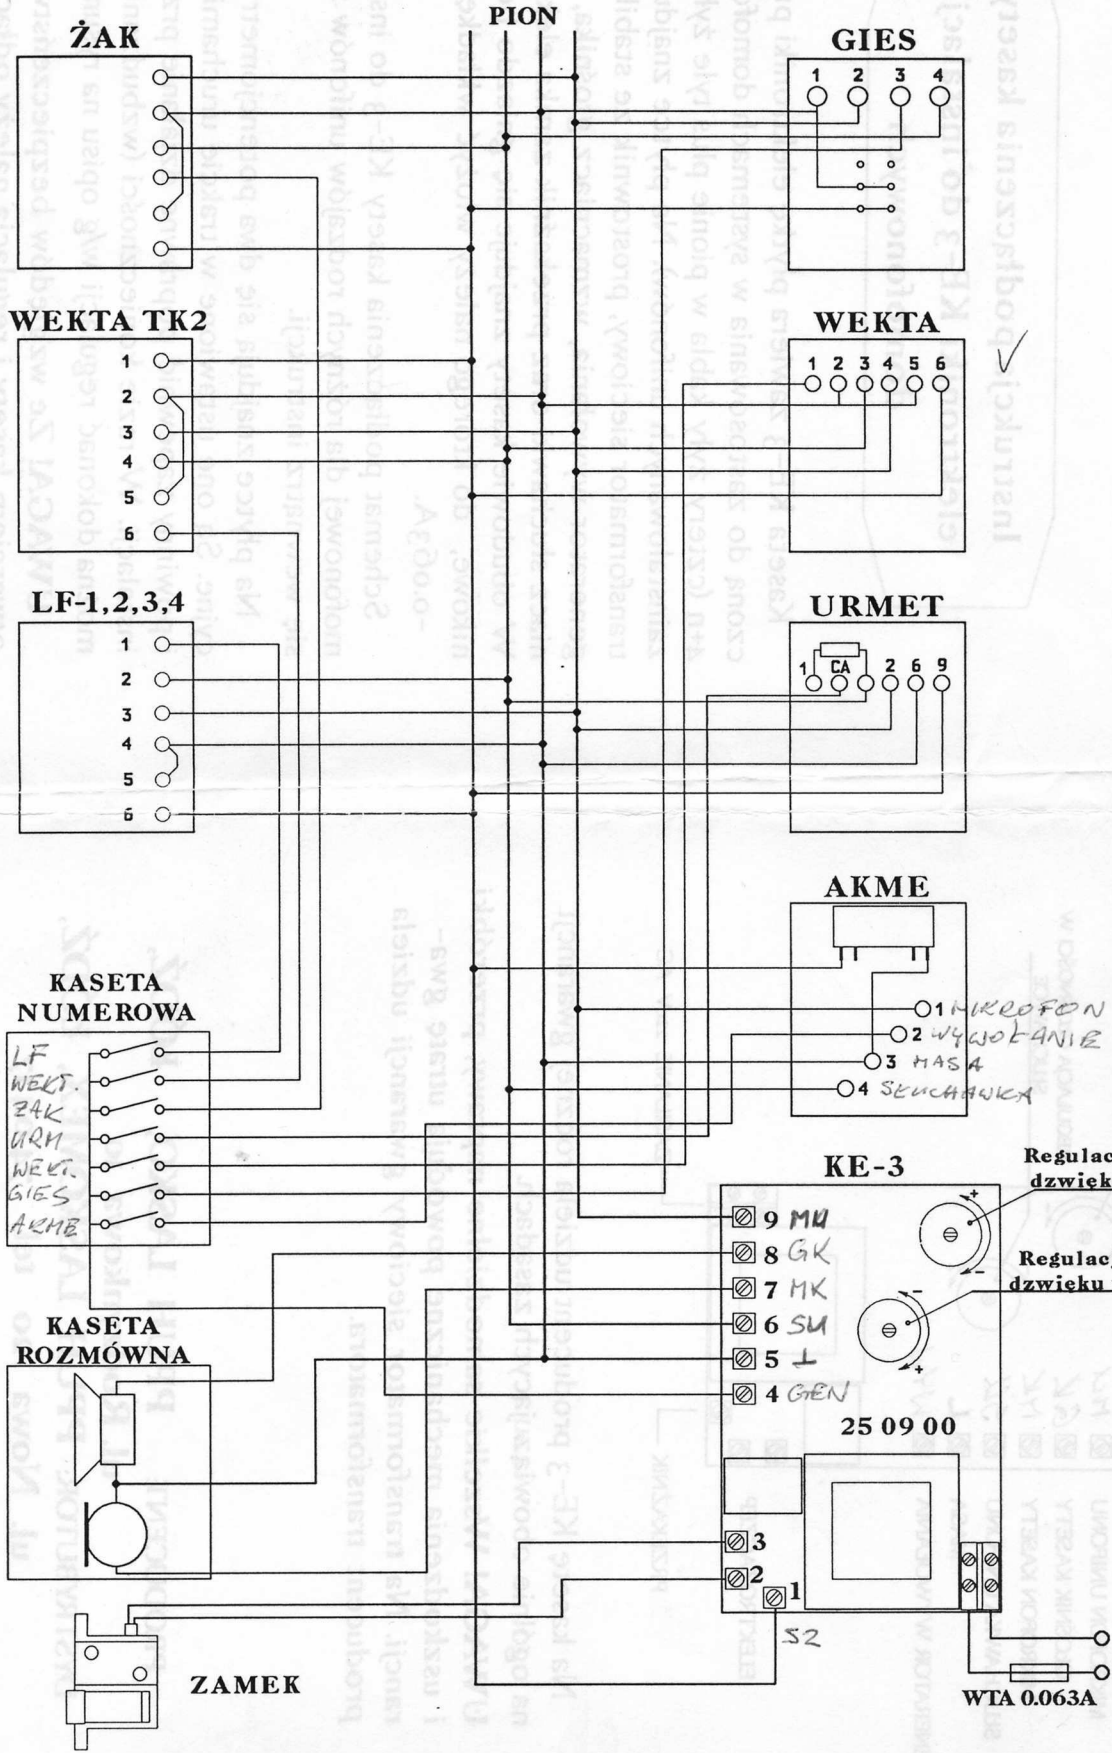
PION

ŻAK

GIES
1 2 3 4

WEKTA TK2
1
2
3
4
5
6

WEKTA
1 2 3 4 5 6

LF-1,2,3,4
1
2
3
4
5
6

URMET
1 CA 2 6 9

AKME
1 MIKROFON
2 WYWOŁANIE
3 MASA
4 SŁUCHAWKA

KASETA NUMEROWA
LF
WEKT.
ŻAK
URM
WEKT.
GIES
AKME

KE-3
9 MU
8 GK
7 MK
6 SU
5 ⊥
4 GEN

Regulac dzwięk

Regulacj dzwięku

25 09 00

KASETA ROZMÓWNA

3
2
1
S2

ZAMEK

WTA 0.063A